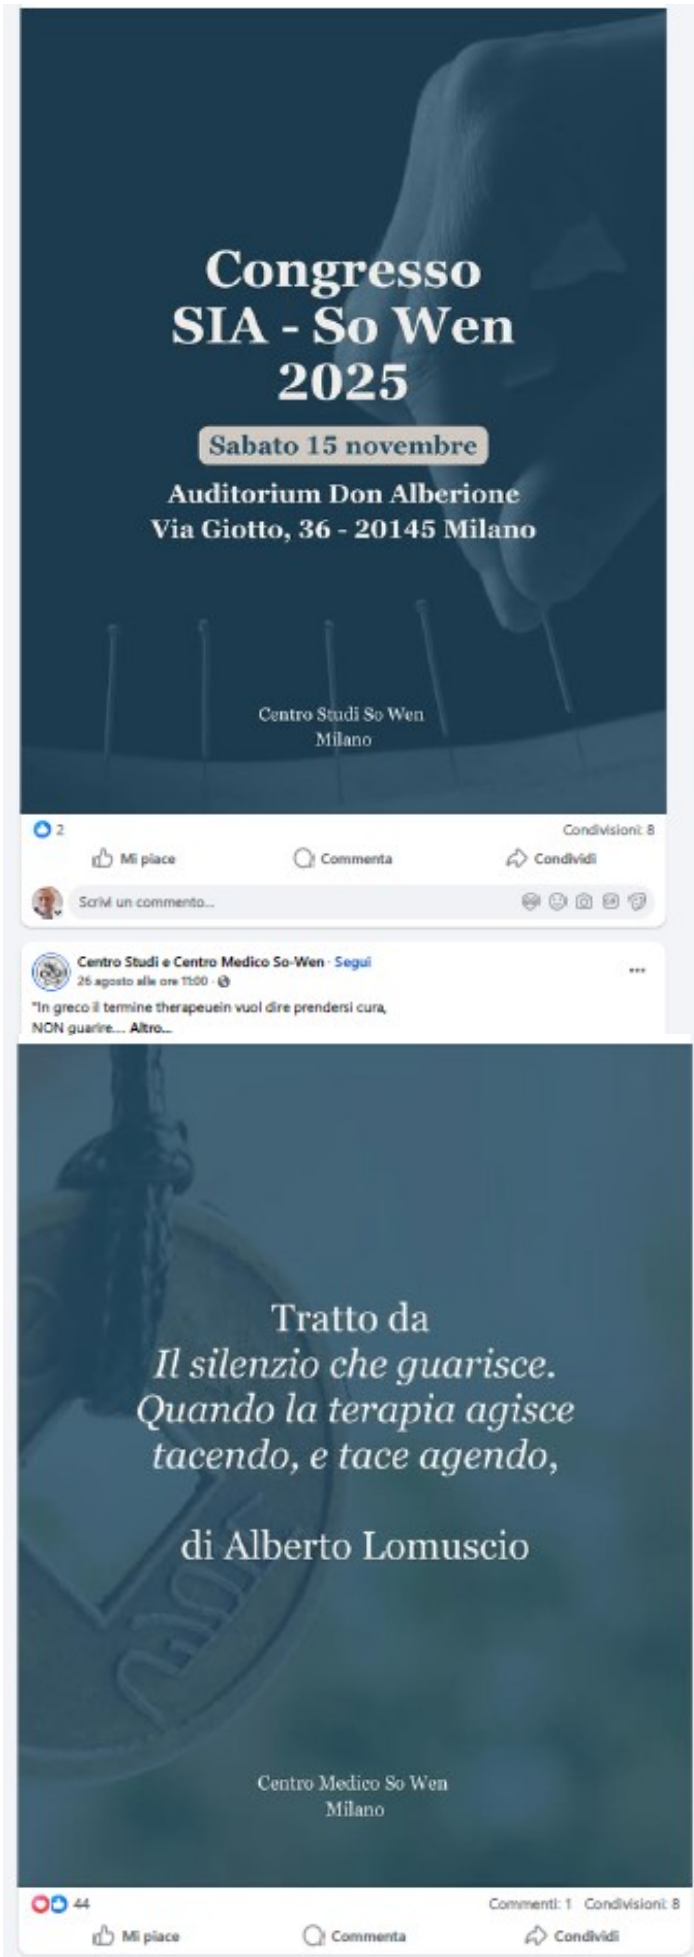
Congresso
SIA - So Wen
2025

Sabato 15 novembre

Auditorium Don Alberione
Via Giotto, 36 - 20145 Milano

Centro Studi So Wen
Milano

2

Condivisioni: 8

Mi piace

Commenta

Condividi

Scrivi un commento...

Centro Studi e Centro Medico So-Wen · Segui
26 agosto alle ore 11:00 ·

"In greco il termine therapeuein vuol dire prendersi cura, NON guarire.... Altro...

Tratto da
Il silenzio che guarisce.
Quando la terapia agisce tacendo, e tace agendo,

di Alberto Lomuscio

Centro Medico So Wen
Milano

44

Commenti: 1 Condivisioni: 8

Mi piace

Commenta

Condividi